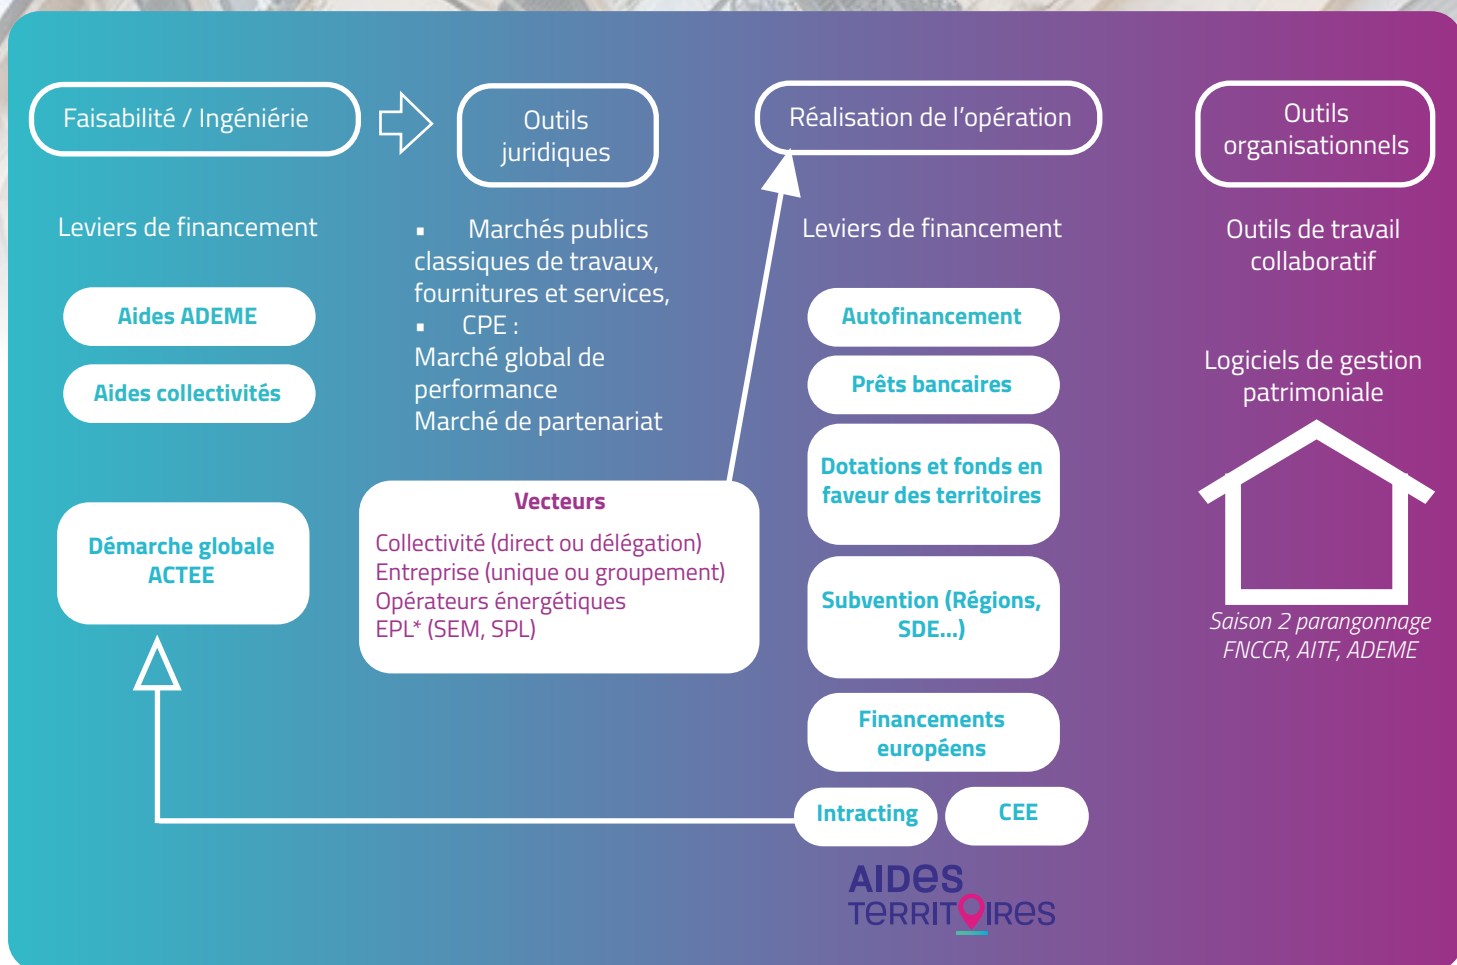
Faisabilité / Ingénierie

Outils juridiques

Réalisation de l'opération

Outils organisationnels

Leviers de financement

Aides ADEME

Aides collectivités

Démarche globale ACTEE

▪ Marchés publics classiques de travaux, fournitures et services,
▪ CPE :
Marché global de performance
Marché de partenariat

Vecteurs
Collectivité (direct ou délégation)
Entreprise (unique ou groupement)
Opérateurs énergétiques
EPL* (SEM, SPL)

Leviers de financement

Autofinancement

Prêts bancaires

Dotations et fonds en faveur des territoires

Subvention (Régions, SDE...)

Financements européens

Intracting

CEE

AIDES TERRITOIRES

Outils de travail collaboratif

Logiciels de gestion patrimoniale

Saison 2 parangonnage FNCCR, AITF, ADEME